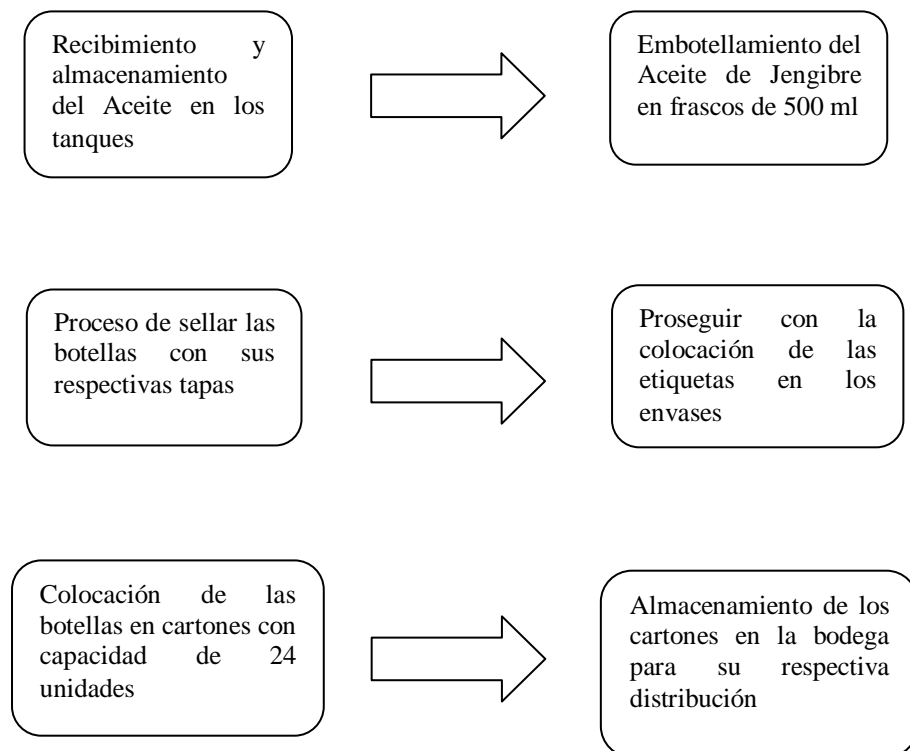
Recibimiento y almacenamiento del Aceite en los tanques

Embotellamiento del Aceite de Jengibre en frascos de 500 ml

Proceso de sellar las botellas con sus respectivas tapas

Proseguir con la colocación de las etiquetas en los envases

Colocación de las botellas en cartones con capacidad de 24 unidades

Almacenamiento de los cartones en la bodega para su respectiva distribución